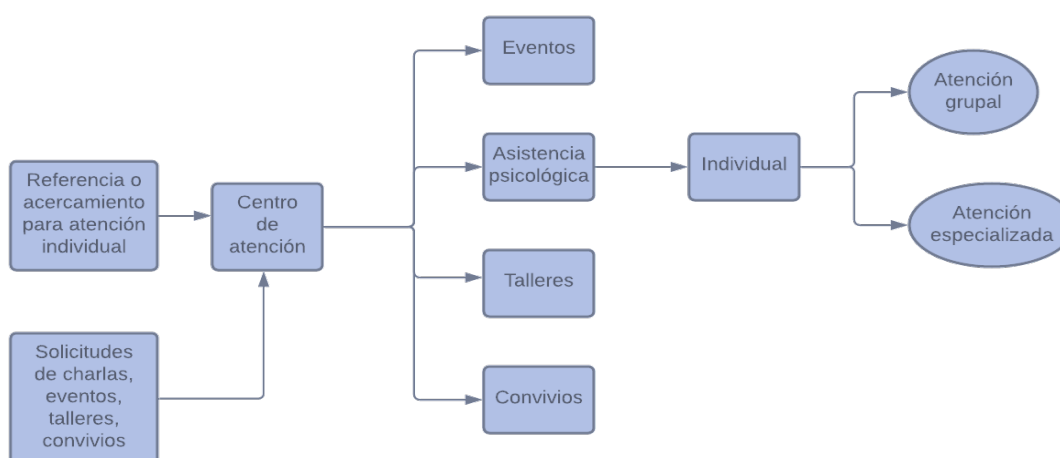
Referencia o acercamiento para atención individual

Solicitudes de charlas, eventos, talleres, convivios

Centro de atención

Eventos

Asistencia psicológica

Talleres

Convivios

Individual

Atención grupal

Atención especializada